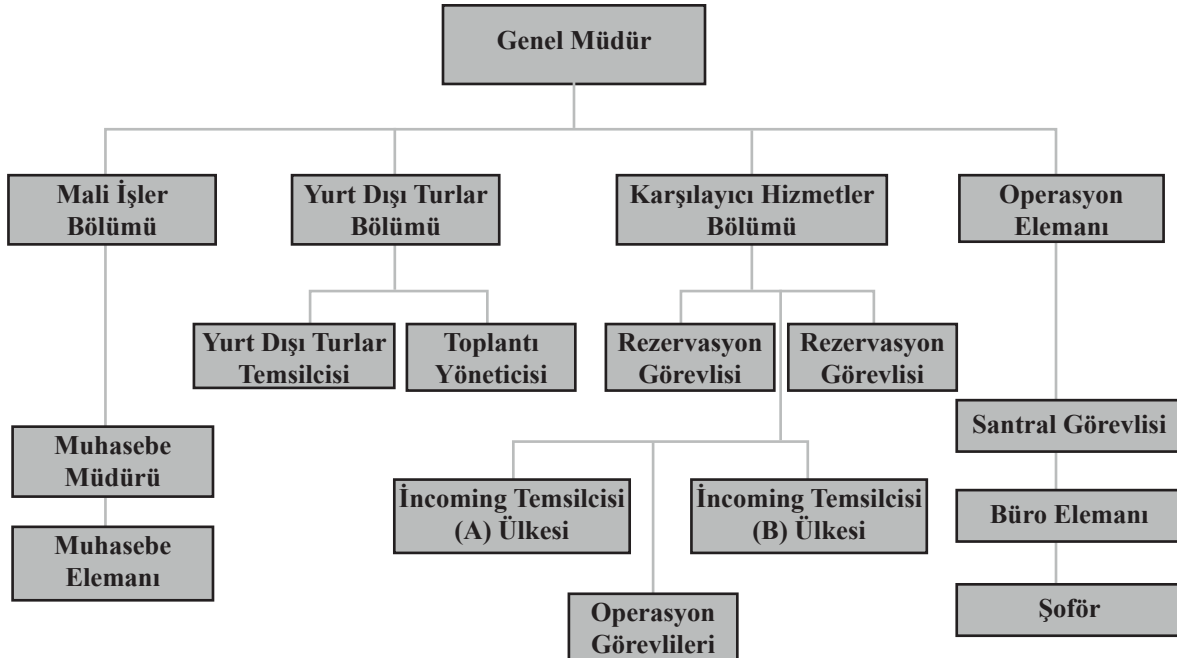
Genel Müdür

Mali İşler Bölümü

Yurt Dışı Turlar Bölümü

Karşılayıcı Hizmetler Bölümü

Operasyon Elemanı

Yurt Dışı Turlar Temsilcisi

Toplantı Yöneticisi

Rezervasyon Görevlisi

Rezervasyon Görevlisi

Santral Görevlisi

Muhasebe Müdürü

Muhasebe Elemanı

İncoming Temsilcisi (A) Ülkesi

İncoming Temsilcisi (B) Ülkesi

Büro Elemanı

Operasyon Görevlileri

Şoför